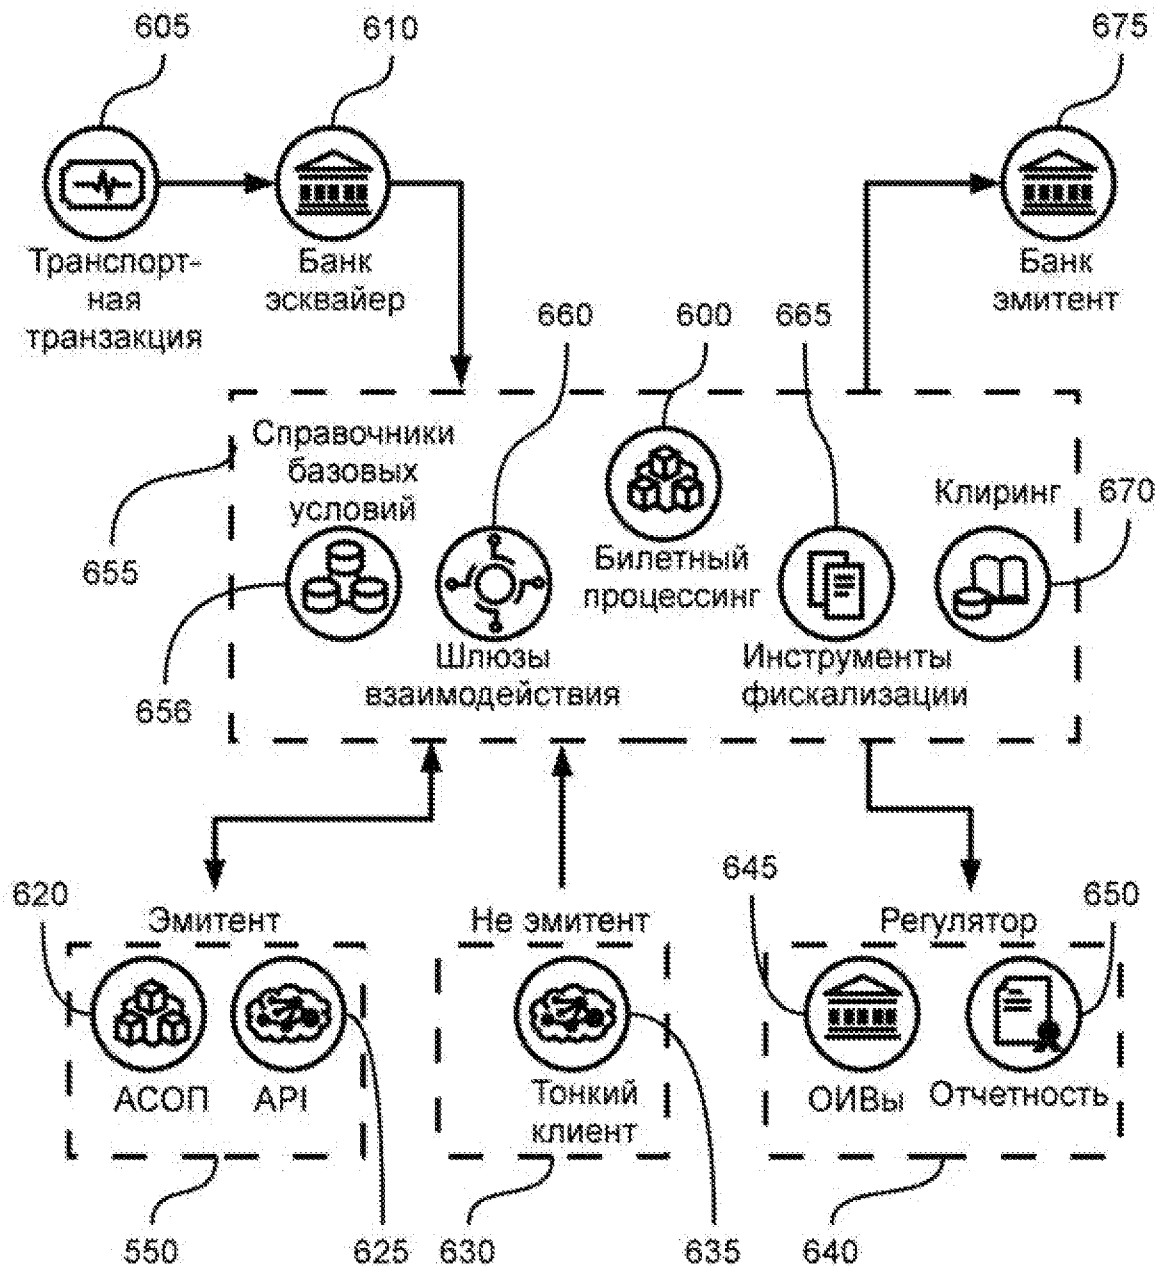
605

610

675

Транспортная транзакция

Банк эсквайер

Банк эмитент

660

600

665

Справочники базовых условий

655

Клиринг

670

Билетный процессинг

656

Шлюзы взаимодействия

Инструменты фискализации

620

Эмитент

Не эмитент

645

Регулятор

650

АСОП

API

Тонкий клиент

ОИВы

Отчетность

550

625

630

635

640